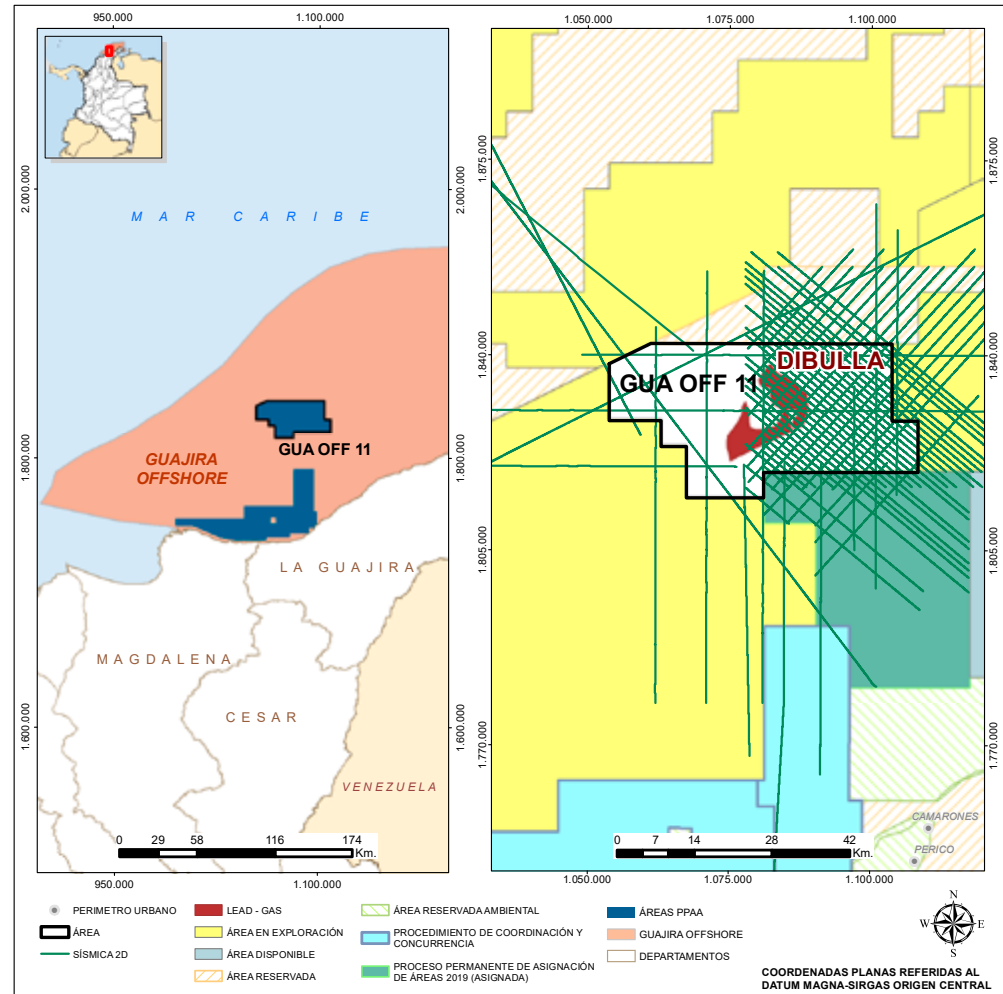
950.000
1.100.000
1.050.000
1.075.000
1.100.000

2.000.000
1.800.000
1.600.000
2.000.000
1.800.000
1.600.000
1.875.000
1.840.000
1.805.000
1.770.000
1.875.000
1.840.000
1.805.000
1.770.000

M A R C A R I B E

GUAJIRA OFFSHORE

GUA OFF 11

LA GUAJIRA

MAGDALENA

CESAR

VENEZUELA

0 29 58 116 174 Km.

950.000
1.100.000

GUA OFF 11
DIBULLA

CAMARONES
PERICO

0 7 14 28 42 Km.

1.050.000
1.075.000
1.100.000

PERIMETRO URBANO
ÁREA
SÍSMICA 2D
LEAD - GAS
ÁREA EN EXPLORACIÓN
ÁREA DISPONIBLE
ÁREA RESERVADA
ÁREA RESERVADA AMBIENTAL
PROCEDIMIENTO DE COORDINACIÓN Y CONCURRENCIA
PROCESO PERMANENTE DE ASIGNACIÓN DE ÁREAS 2019 (ASIGNADA)
ÁREAS PPAA
GUAJIRA OFFSHORE
DEPARTAMENTOS

N
W E
S

COORDENADAS PLANAS REFERIDAS AL DATUM MAGNA-SIRGAS ORIGEN CENTRAL